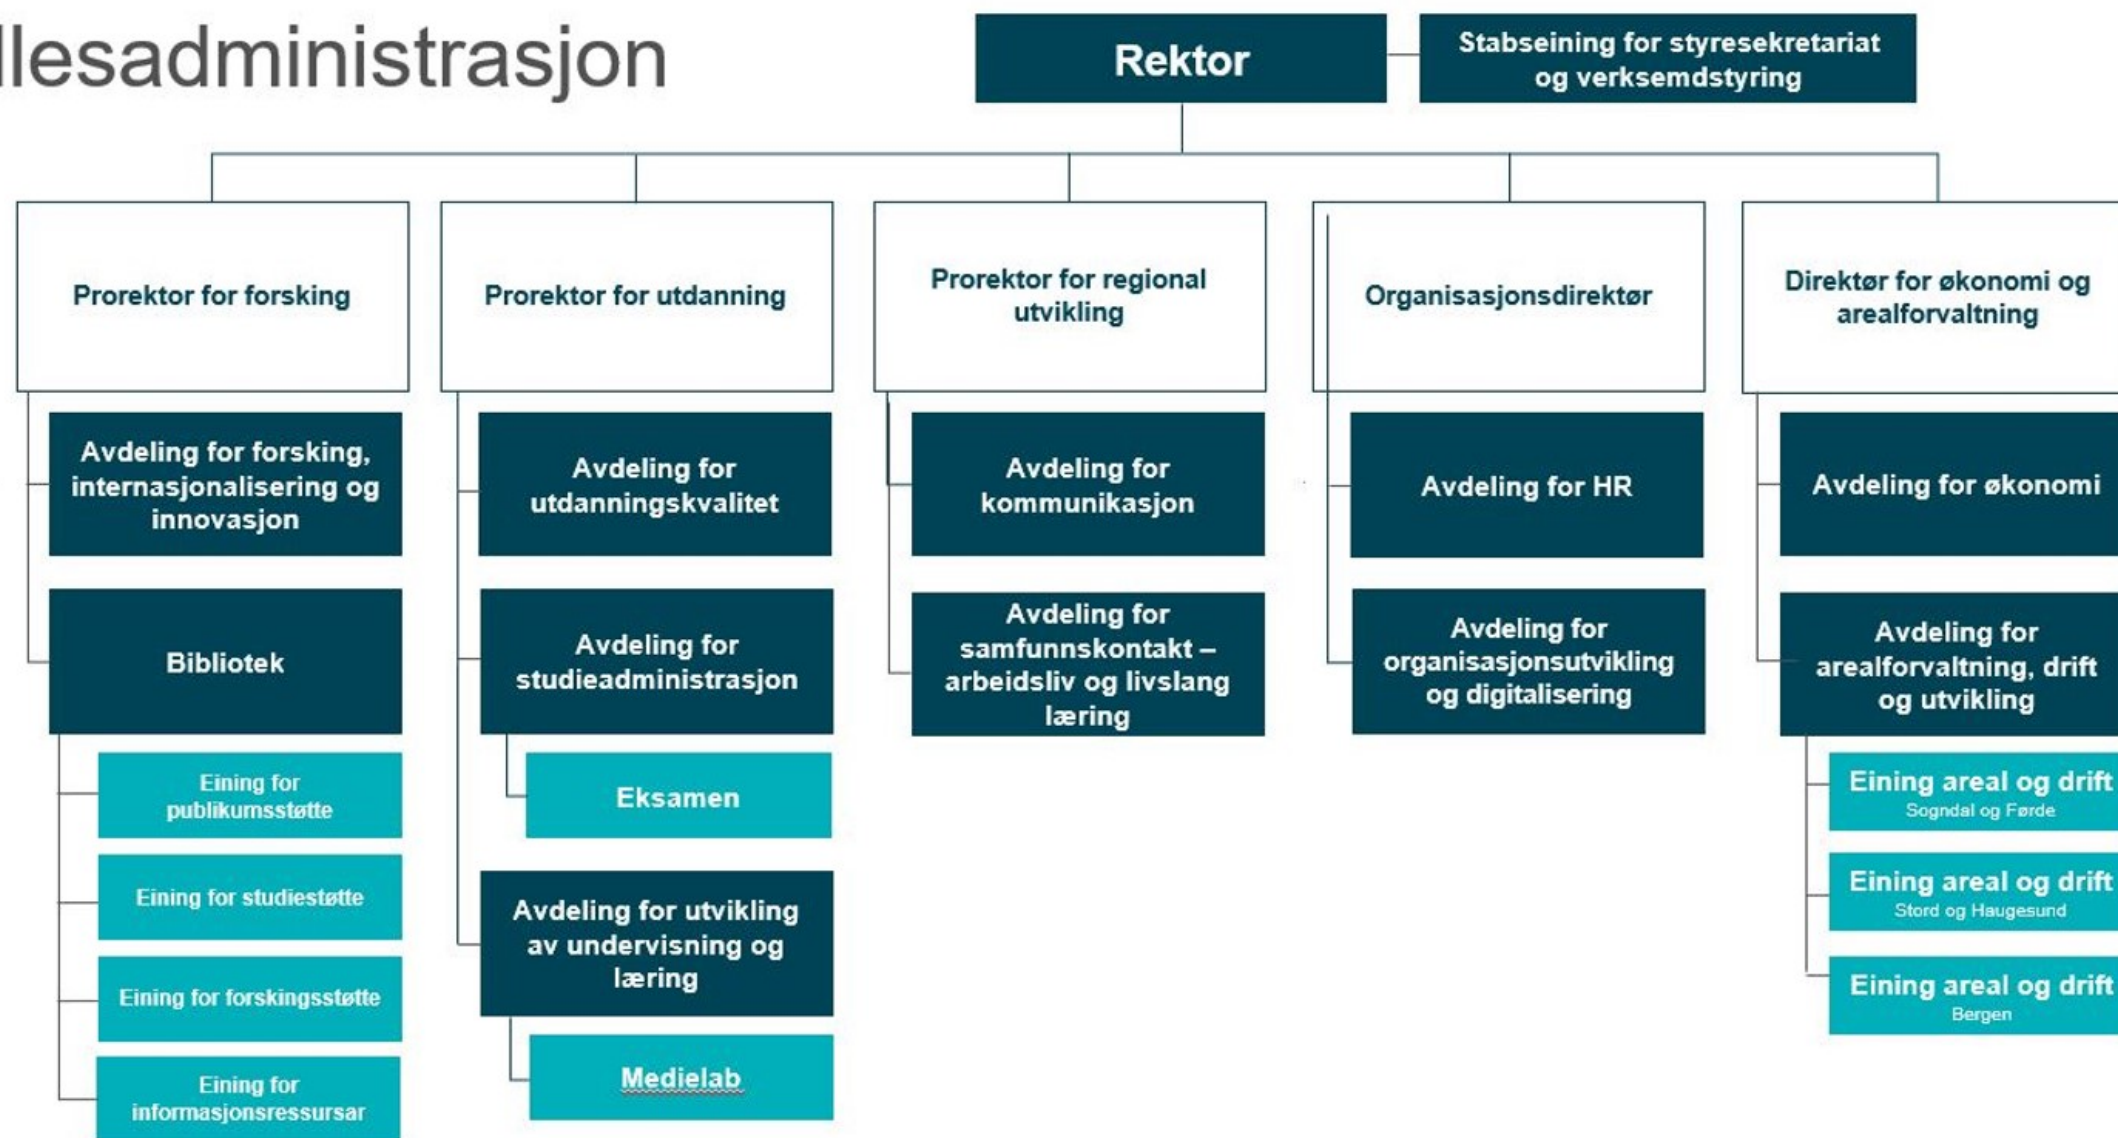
llesadministrasjon

Rektor

Stabseining for styresekretariat og verksemdstyring

Prorektor for forsking

Avdeling for forsking, internasjonalisering og innovasjon

Bibliotek

Eining for publikumsstøtte

Eining for studiestøtte

Eining for forskingsstøtte

Eining for informasjonsressursar

Prorektor for utdanning

Avdeling for utdanningskvalitet

Avdeling for studieadministrasjon

Eksamen

Avdeling for utvikling av undervisning og læring

Medielab

Prorektor for regional utvikling

Avdeling for kommunikasjon

Avdeling for samfunnskontakt – arbeidsliv og livslang læring

Organisasjonsdirektør

Avdeling for HR

Avdeling for organisasjonsutvikling og digitalisering

Direktør for økonomi og arealforvaltning

Avdeling for økonomi

Avdeling for arealforvaltning, drift og utvikling

Eining areal og drift
Sogndal og Førde

Eining areal og drift
Stord og Haugesund

Eining areal og drift
Bergen